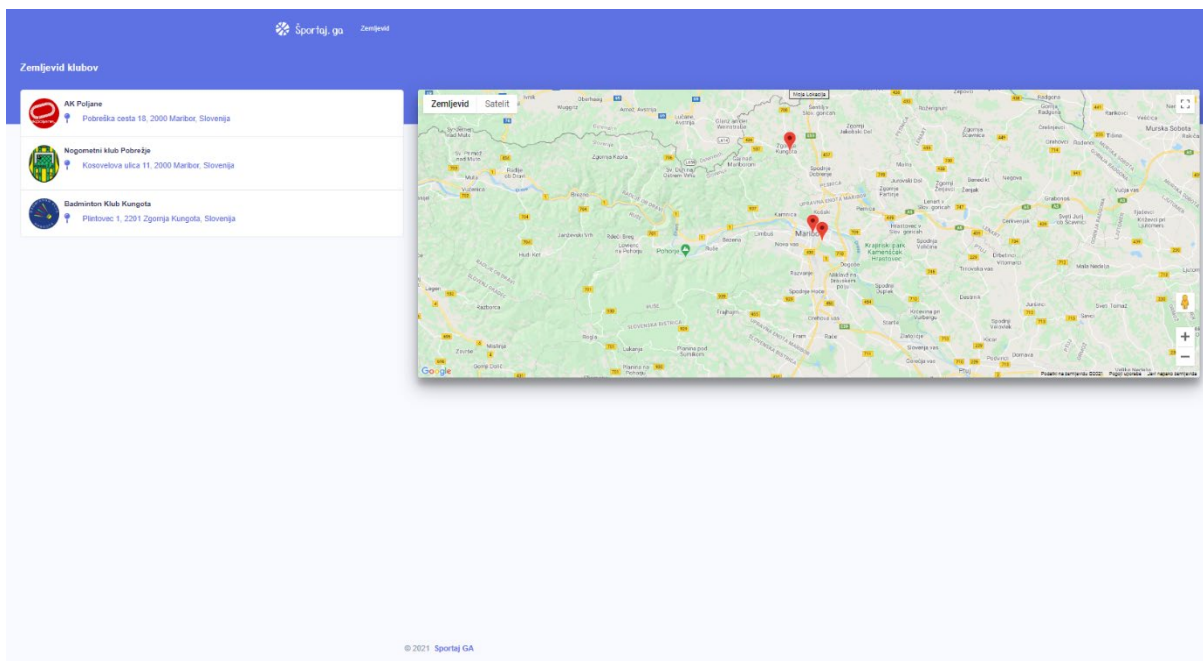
Športaj. ga Zemljevid

Zemljevid klubov

AK Poljane
Pobreška cesta 18, 2000 Maribor, Slovenija

Nogometni klub Pobrežje
Kosovelova ulica 11, 2000 Maribor, Slovenija

Badminton Klub Kungota
Plintovec 1, 2201 Zgornja Kungota, Slovenija

Zemljevid Satelit

Moja Lokacija

Maribor

Pohorje

Google

+
−

Podatki na zemljevidu ©2021 Pogoji uporabe Javi napako zemljevida

© 2021 Sportaj GA